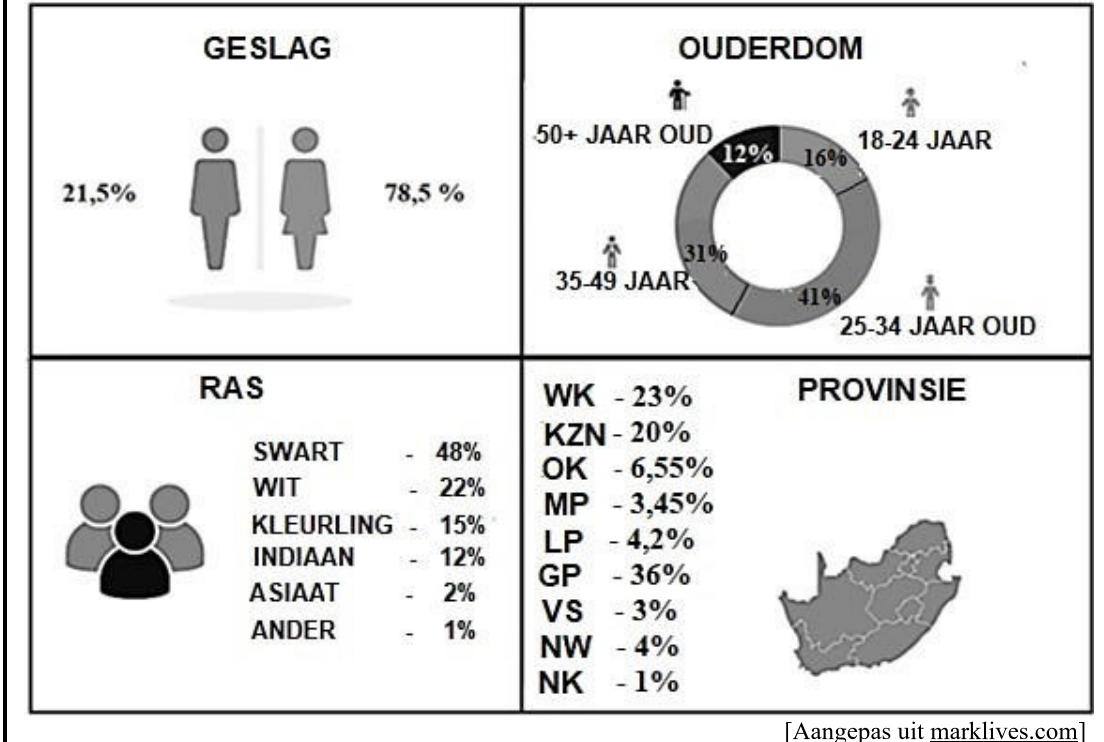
GESLAG

21,5%

78,5 %

OUDERDOM

50+ JAAR OUD

12%

16%

18-24 JAAR

31%

35-49 JAAR

41%

25-34 JAAR OUD

RAS

SWART - 48%
WIT - 22%
KLEURLING - 15%
INDIAAN - 12%
ASIAAT - 2%
ANDER - 1%

PROVINSIE

WK - 23%
KZN - 20%
OK - 6,55%
MP - 3,45%
LP - 4,2%
GP - 36%
VS - 3%
NW - 4%
NK - 1%

[Aangepas uit marklives.com]